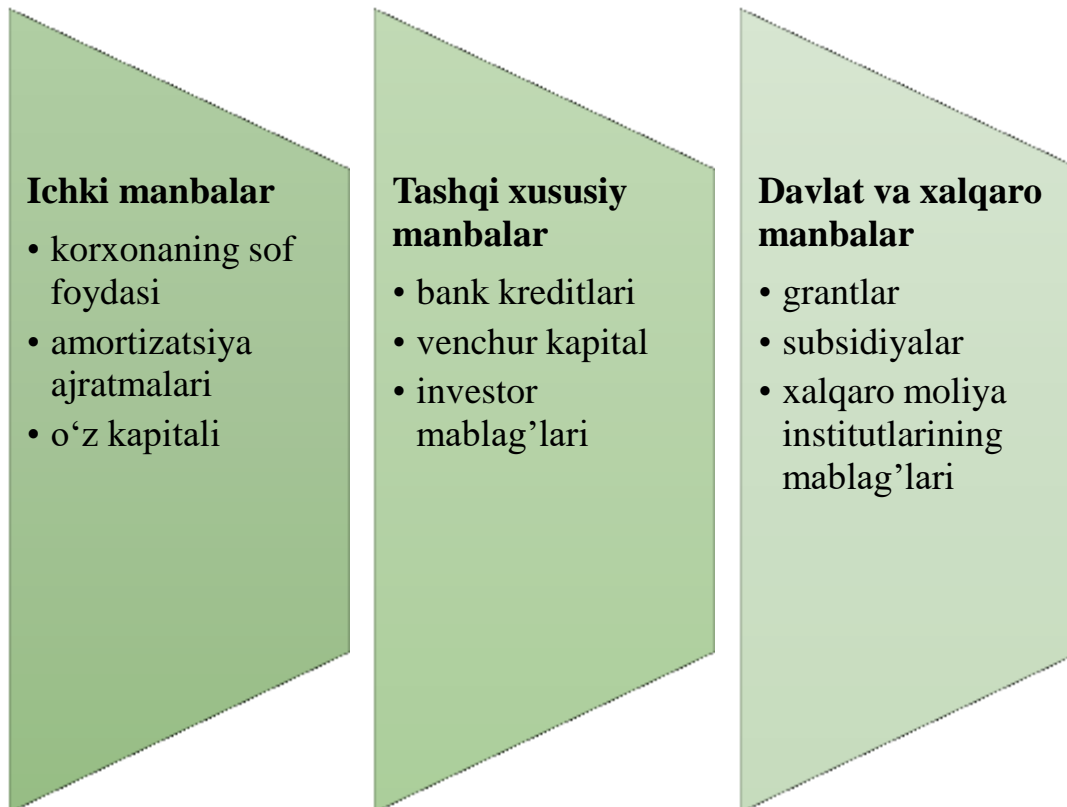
Ichki manbalar
• korxonaning sof foydasi
• amortizatsiya ajratmalari
• o‘z kapitali

Tashqi xususiy manbalar
• bank kreditlari
• venchur kapital
• investor mablag’lari

Davlat va xalqaro manbalar
• grantlar
• subsidiyalar
• xalqaro moliya institutlarining mablag’lari